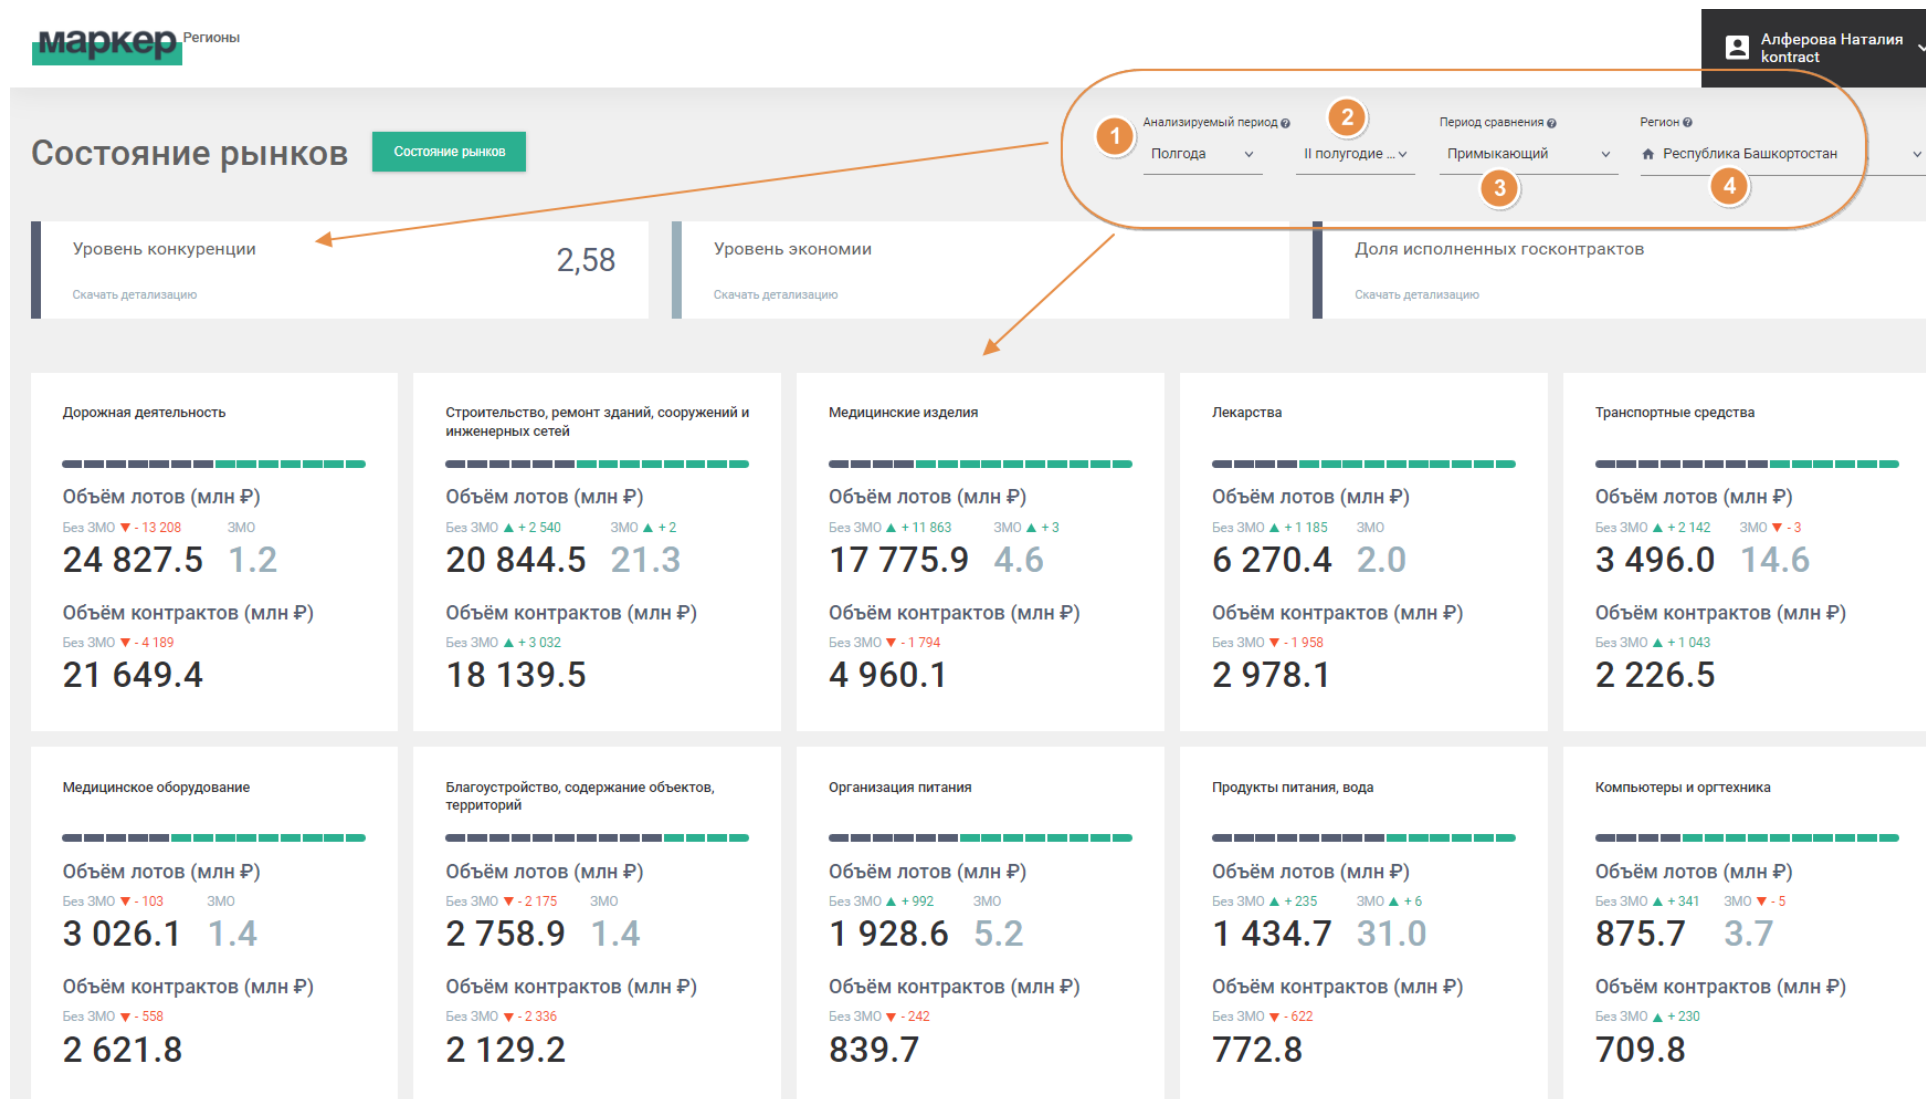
маркер Регионы

Алферова Наталия kontract

Состояние рынков Состояние рынков

1 Анализируемый период Полгода
2 II полугодие ...
Период сравнения Примыкающий 3
Регион Республика Башкортостан 4

Уровень конкуренции 2,58
Скачать детализацию

Уровень экономии
Скачать детализацию

Доля исполненных госконтрактов
Скачать детализацию

Дорожная деятельность
Объём лотов (млн ₽)
Без ЗМО ▼ - 13 208 ЗМО
24 827.5 1.2
Объём контрактов (млн ₽)
Без ЗМО ▼ - 4 189
21 649.4

Строительство, ремонт зданий, сооружений и инженерных сетей
Объём лотов (млн ₽)
Без ЗМО ▲ + 2 540 ЗМО ▲ + 2
20 844.5 21.3
Объём контрактов (млн ₽)
Без ЗМО ▲ + 3 032
18 139.5

Медицинские изделия
Объём лотов (млн ₽)
Без ЗМО ▲ + 11 863 ЗМО ▲ + 3
17 775.9 4.6
Объём контрактов (млн ₽)
Без ЗМО ▼ - 1 794
4 960.1

Лекарства
Объём лотов (млн ₽)
Без ЗМО ▲ + 1 185 ЗМО
6 270.4 2.0
Объём контрактов (млн ₽)
Без ЗМО ▼ - 1 958
2 978.1

Транспортные средства
Объём лотов (млн ₽)
Без ЗМО ▲ + 2 142 ЗМО ▼ - 3
3 496.0 14.6
Объём контрактов (млн ₽)
Без ЗМО ▲ + 1 043
2 226.5

Медицинское оборудование
Объём лотов (млн ₽)
Без ЗМО ▼ - 103 ЗМО
3 026.1 1.4
Объём контрактов (млн ₽)
Без ЗМО ▼ - 558
2 621.8

Благоустройство, содержание объектов, территорий
Объём лотов (млн ₽)
Без ЗМО ▼ - 2 175 ЗМО
2 758.9 1.4
Объём контрактов (млн ₽)
Без ЗМО ▼ - 2 336
2 129.2

Организация питания
Объём лотов (млн ₽)
Без ЗМО ▲ + 992 ЗМО
1 928.6 5.2
Объём контрактов (млн ₽)
Без ЗМО ▼ - 242
839.7

Продукты питания, вода
Объём лотов (млн ₽)
Без ЗМО ▲ + 235 ЗМО ▲ + 6
1 434.7 31.0
Объём контрактов (млн ₽)
Без ЗМО ▼ - 622
772.8

Компьютеры и оргтехника
Объём лотов (млн ₽)
Без ЗМО ▲ + 341 ЗМО ▼ - 5
875.7 3.7
Объём контрактов (млн ₽)
Без ЗМО ▲ + 230
709.8